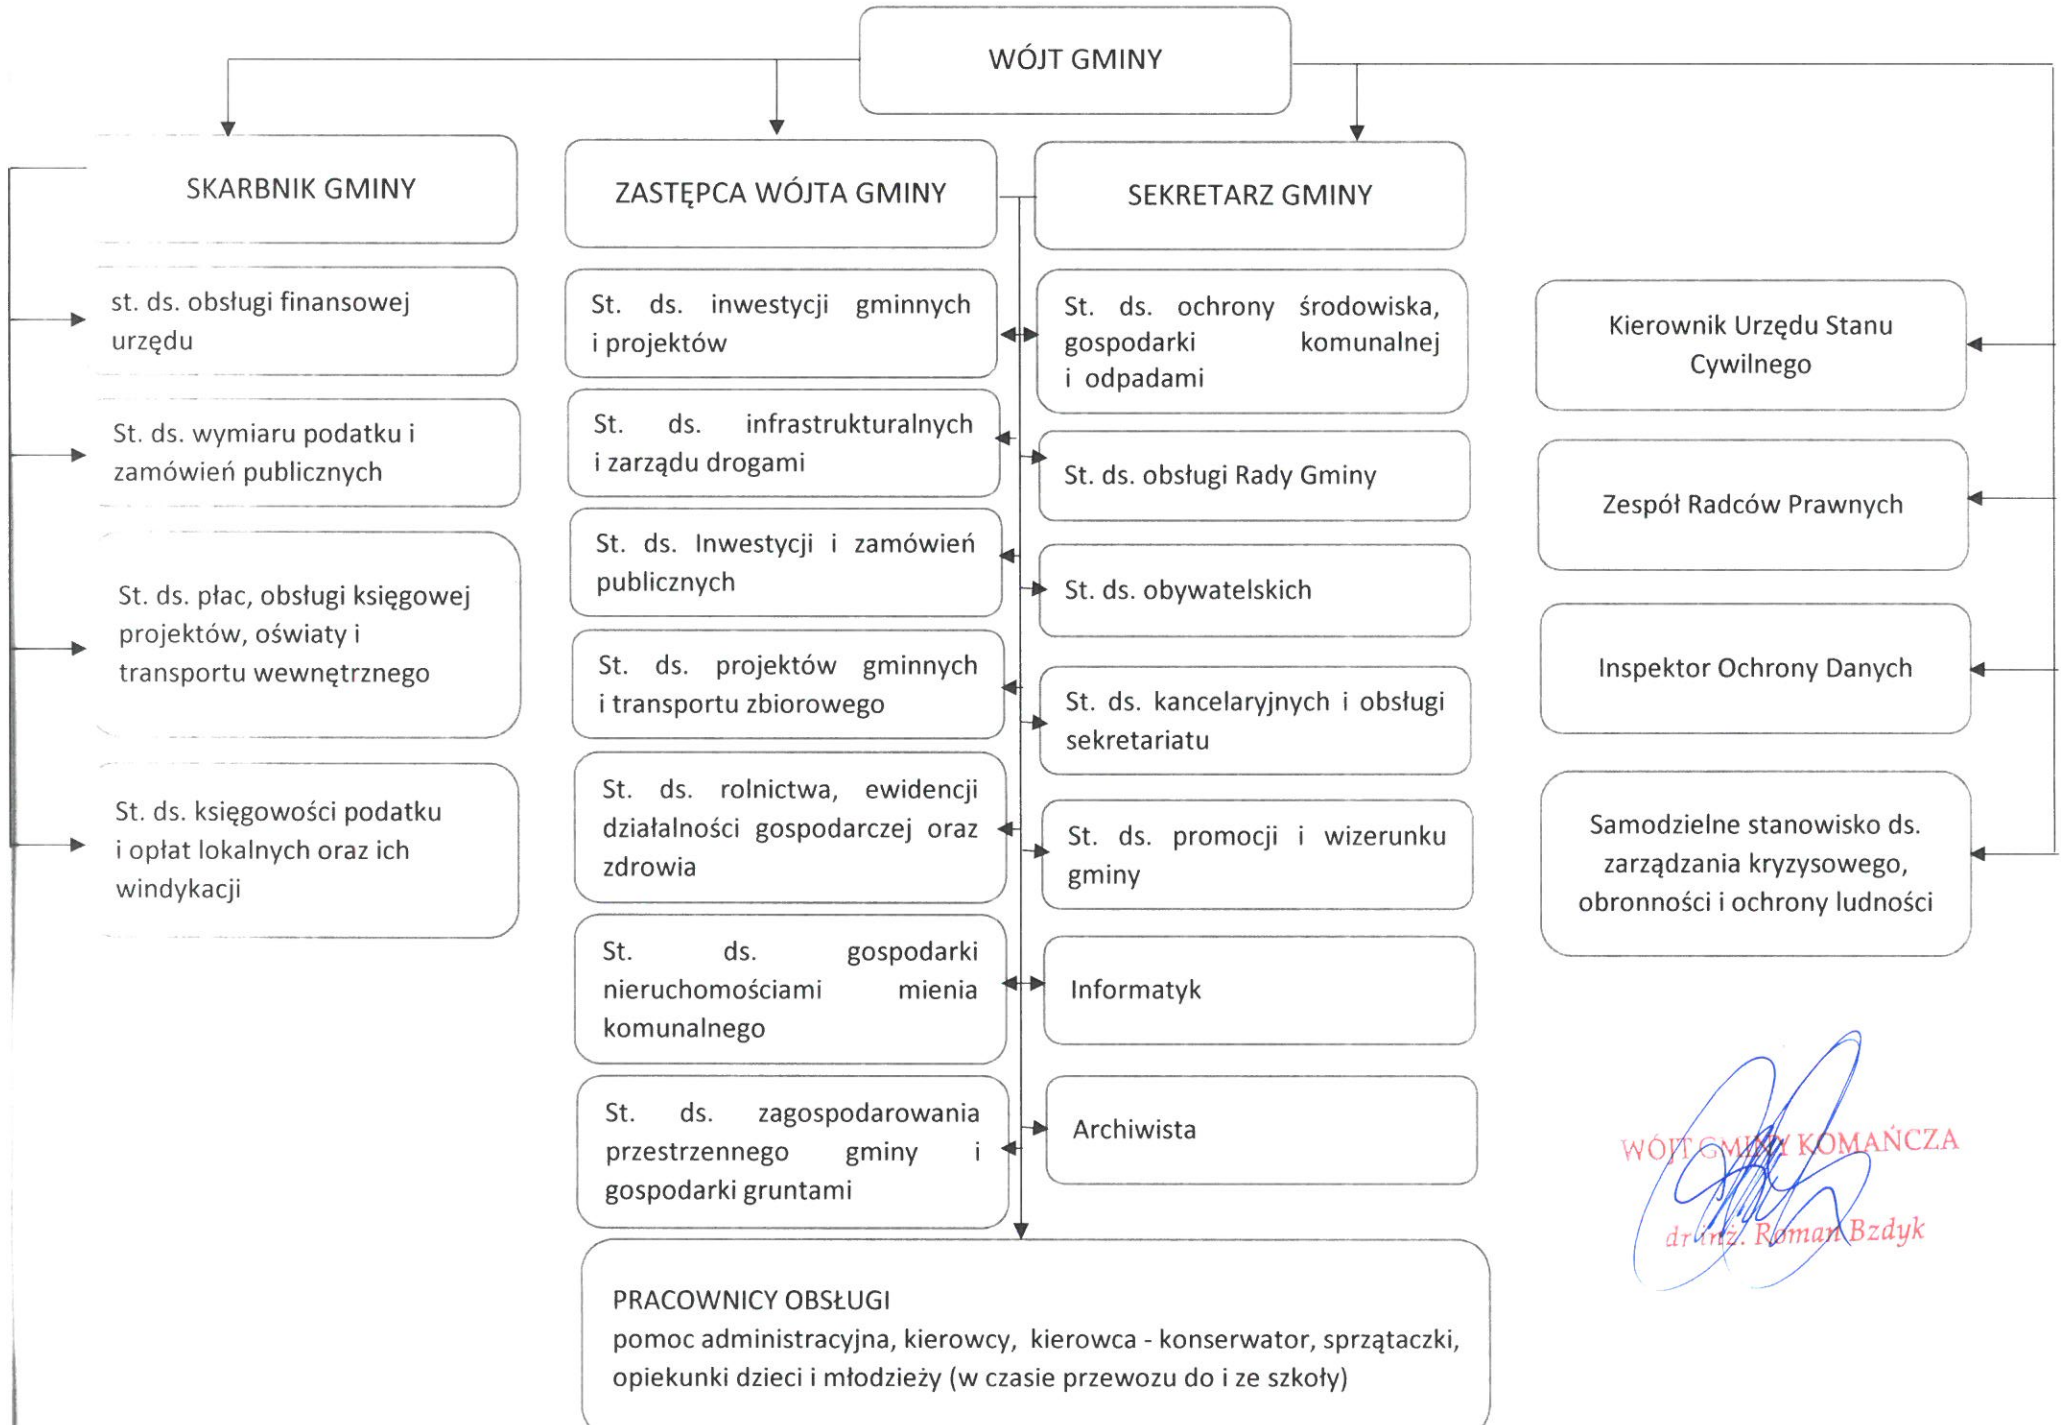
WÓJT GMINY

SKARBNIK GMINY

ZASTĘPCA WÓJTA GMINY

SEKRETARZ GMINY

st. ds. obsługi finansowej urzędu

St. ds. wymiaru podatku i zamówień publicznych

St. ds. płac, obsługi księgowej projektów, oświaty i transportu wewnętrznego

St. ds. księgowości podatku i opłat lokalnych oraz ich windykacji

St. ds. inwestycji gminnych i projektów

St. ds. infrastrukturalnych i zarządu drogami

St. ds. Inwestycji i zamówień publicznych

St. ds. projektów gminnych i transportu zbiorowego

St. ds. rolnictwa, ewidencji działalności gospodarczej oraz zdrowia

St. ds. gospodarki nieruchomościami mienia komunalnego

St. ds. zagospodarowania przestrzennego gminy i gospodarki gruntami

St. ds. ochrony środowiska, gospodarki komunalnej i odpadami

St. ds. obsługi Rady Gminy

St. ds. obywatelskich

St. ds. kancelaryjnych i obsługi sekretariatu

St. ds. promocji i wizerunku gminy

Informatyk

Archiwista

Kierownik Urzędu Stanu Cywilnego

Zespół Radców Prawnych

Inspektor Ochrony Danych

Samodzielne stanowisko ds. zarządzania kryzysowego, obronności i ochrony ludności

WÓJT GMINY KOMAŃCZA
dr inż. Roman Bzdyk

PRACOWNICY OBSŁUGI
pomoc administracyjna, kierowcy, kierowca - konserwator, sprzątaczki, opiekunki dzieci i młodzieży (w czasie przewozu do i ze szkoły)